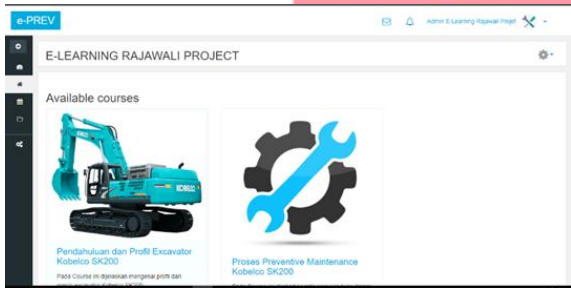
e-PREV

Admin E-Learning Rajawali Project

E-LEARNING RAJAWALI PROJECT

Available courses

KOBELCO

Pendahuluan dan Profil Excavator Kobelco SK200

Pada Course ini dijelaskan mengenai profil dan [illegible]

Proses Preventive Maintenance Kobelco SK200

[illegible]